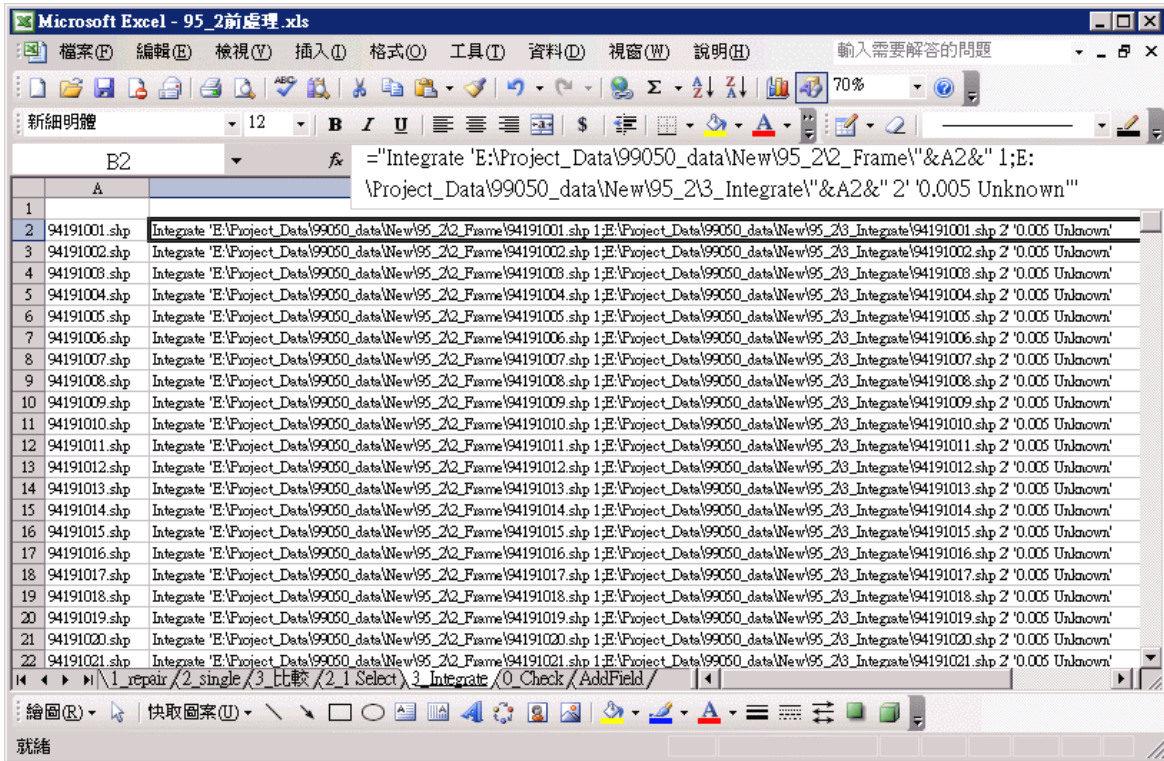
Microsoft Excel - 95_2前處理.xls

檔案(F) 編輯(E) 檢視(V) 插入(I) 格式(O) 工具(T) 資料(D) 視窗(W) 說明(H) 輸入需要解答的問題

70%

新細明體 12 B I U $

B2 fx ="Integrate 'E:\Project_Data\99050_data\New\95_2\2_Frame\"&A2&" 1;E:\Project_Data\99050_data\New\95_2\3_Integrate\"&A2&" 2' '0.005 Unknown'"

| | A | B |
|---|---|---|
| 1 | | |
| 2 | 94191001.shp | Integrate 'E:\Project_Data\99050_data\New\95_2\2_Frame\94191001.shp 1;E:\Project_Data\99050_data\New\95_2\3_Integrate\94191001.shp 2' '0.005 Unknown' |
| 3 | 94191002.shp | Integrate 'E:\Project_Data\99050_data\New\95_2\2_Frame\94191002.shp 1;E:\Project_Data\99050_data\New\95_2\3_Integrate\94191002.shp 2' '0.005 Unknown' |
| 4 | 94191003.shp | Integrate 'E:\Project_Data\99050_data\New\95_2\2_Frame\94191003.shp 1;E:\Project_Data\99050_data\New\95_2\3_Integrate\94191003.shp 2' '0.005 Unknown' |
| 5 | 94191004.shp | Integrate 'E:\Project_Data\99050_data\New\95_2\2_Frame\94191004.shp 1;E:\Project_Data\99050_data\New\95_2\3_Integrate\94191004.shp 2' '0.005 Unknown' |
| 6 | 94191005.shp | Integrate 'E:\Project_Data\99050_data\New\95_2\2_Frame\94191005.shp 1;E:\Project_Data\99050_data\New\95_2\3_Integrate\94191005.shp 2' '0.005 Unknown' |
| 7 | 94191006.shp | Integrate 'E:\Project_Data\99050_data\New\95_2\2_Frame\94191006.shp 1;E:\Project_Data\99050_data\New\95_2\3_Integrate\94191006.shp 2' '0.005 Unknown' |
| 8 | 94191007.shp | Integrate 'E:\Project_Data\99050_data\New\95_2\2_Frame\94191007.shp 1;E:\Project_Data\99050_data\New\95_2\3_Integrate\94191007.shp 2' '0.005 Unknown' |
| 9 | 94191008.shp | Integrate 'E:\Project_Data\99050_data\New\95_2\2_Frame\94191008.shp 1;E:\Project_Data\99050_data\New\95_2\3_Integrate\94191008.shp 2' '0.005 Unknown' |
| 10 | 94191009.shp | Integrate 'E:\Project_Data\99050_data\New\95_2\2_Frame\94191009.shp 1;E:\Project_Data\99050_data\New\95_2\3_Integrate\94191009.shp 2' '0.005 Unknown' |
| 11 | 94191010.shp | Integrate 'E:\Project_Data\99050_data\New\95_2\2_Frame\94191010.shp 1;E:\Project_Data\99050_data\New\95_2\3_Integrate\94191010.shp 2' '0.005 Unknown' |
| 12 | 94191011.shp | Integrate 'E:\Project_Data\99050_data\New\95_2\2_Frame\94191011.shp 1;E:\Project_Data\99050_data\New\95_2\3_Integrate\94191011.shp 2' '0.005 Unknown' |
| 13 | 94191012.shp | Integrate 'E:\Project_Data\99050_data\New\95_2\2_Frame\94191012.shp 1;E:\Project_Data\99050_data\New\95_2\3_Integrate\94191012.shp 2' '0.005 Unknown' |
| 14 | 94191013.shp | Integrate 'E:\Project_Data\99050_data\New\95_2\2_Frame\94191013.shp 1;E:\Project_Data\99050_data\New\95_2\3_Integrate\94191013.shp 2' '0.005 Unknown' |
| 15 | 94191014.shp | Integrate 'E:\Project_Data\99050_data\New\95_2\2_Frame\94191014.shp 1;E:\Project_Data\99050_data\New\95_2\3_Integrate\94191014.shp 2' '0.005 Unknown' |
| 16 | 94191015.shp | Integrate 'E:\Project_Data\99050_data\New\95_2\2_Frame\94191015.shp 1;E:\Project_Data\99050_data\New\95_2\3_Integrate\94191015.shp 2' '0.005 Unknown' |
| 17 | 94191016.shp | Integrate 'E:\Project_Data\99050_data\New\95_2\2_Frame\94191016.shp 1;E:\Project_Data\99050_data\New\95_2\3_Integrate\94191016.shp 2' '0.005 Unknown' |
| 18 | 94191017.shp | Integrate 'E:\Project_Data\99050_data\New\95_2\2_Frame\94191017.shp 1;E:\Project_Data\99050_data\New\95_2\3_Integrate\94191017.shp 2' '0.005 Unknown' |
| 19 | 94191018.shp | Integrate 'E:\Project_Data\99050_data\New\95_2\2_Frame\94191018.shp 1;E:\Project_Data\99050_data\New\95_2\3_Integrate\94191018.shp 2' '0.005 Unknown' |
| 20 | 94191019.shp | Integrate 'E:\Project_Data\99050_data\New\95_2\2_Frame\94191019.shp 1;E:\Project_Data\99050_data\New\95_2\3_Integrate\94191019.shp 2' '0.005 Unknown' |
| 21 | 94191020.shp | Integrate 'E:\Project_Data\99050_data\New\95_2\2_Frame\94191020.shp 1;E:\Project_Data\99050_data\New\95_2\3_Integrate\94191020.shp 2' '0.005 Unknown' |
| 22 | 94191021.shp | Integrate 'E:\Project_Data\99050_data\New\95_2\2_Frame\94191021.shp 1;E:\Project_Data\99050_data\New\95_2\3_Integrate\94191021.shp 2' '0.005 Unknown' |

1_repair / 2_single / 3_比較 / 2_1 Select / 3_Integrate / 0_Check / AddField /

繪圖(R) 快取圖案(U)

就緒